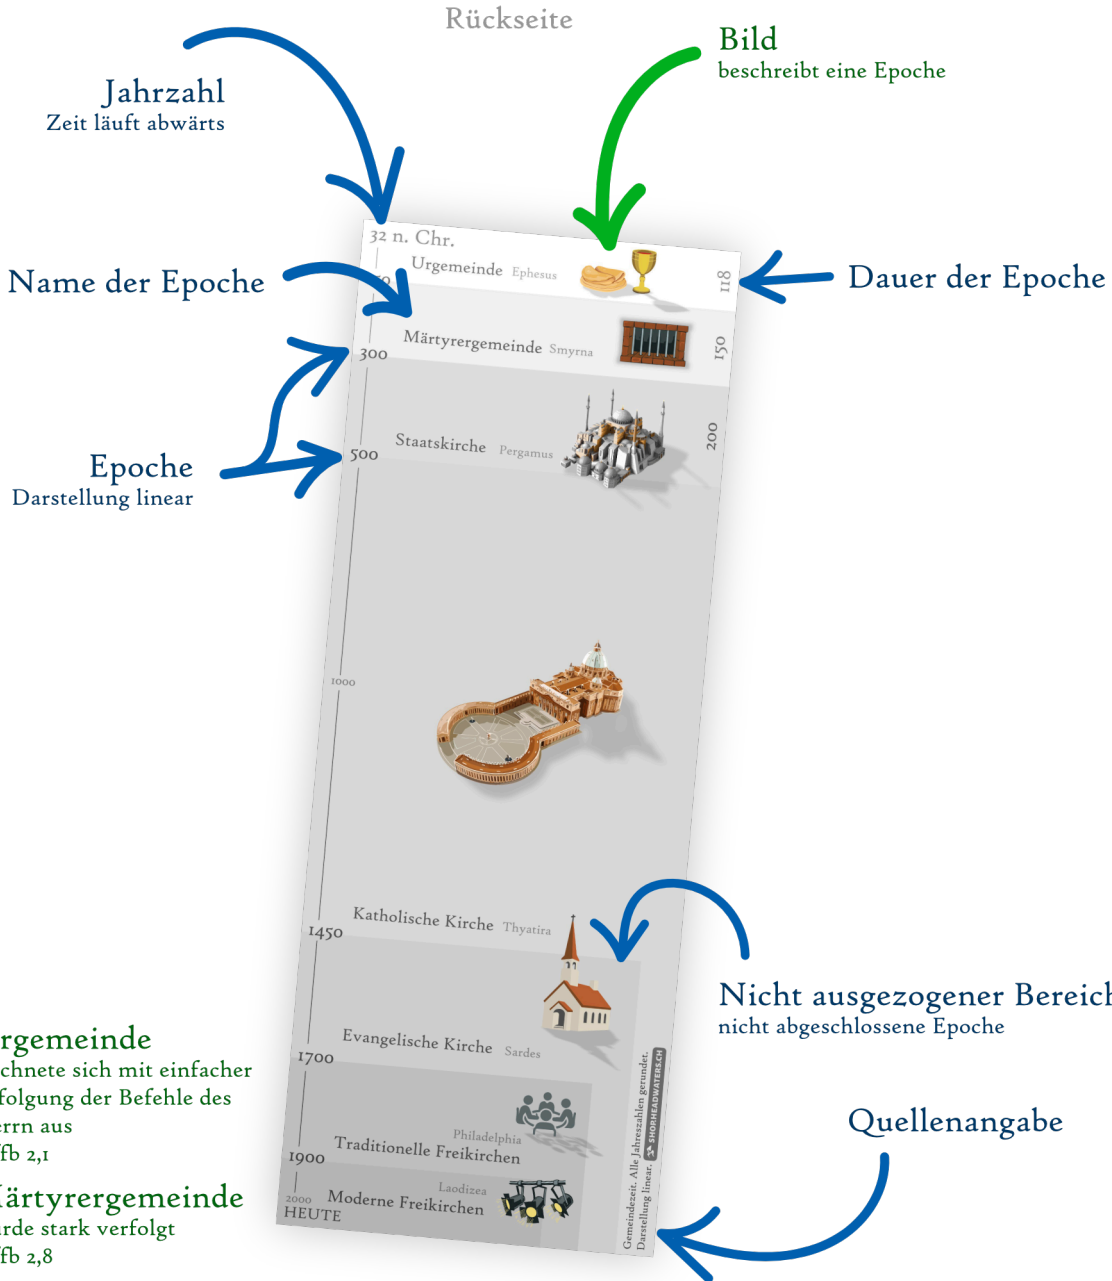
Rückseite

Jahrzahl
Zeit läuft abwärts

Bild
beschreibt eine Epoche

Name der Epoche

Dauer der Epoche

Epoche
Darstellung linear

32 n. Chr.
Urgemeinde Ephesus
118
300
Märtyrergemeinde Smyrna
150
500
Staatskirche Pergamus
200
1000
1450
Katholische Kirche Thyatira
1700
Evangelische Kirche Sardes
1900
Philadelphia
Traditionelle Freikirchen
2000
HEUTE
Laodizea
Moderne Freikirchen
Gemeindezeit. Alle Jahreszahlen gerundet. Darstellung linear.
SHORHEADWATERS.CH

Nicht ausgezogener Bereic
nicht abgeschlossene Epoche

Quellenangabe

rgemeinde
chnete sich mit einfacher
folgung der Befehle des
rrn aus
fb 2,1

ärtyrergemeinde
rde stark verfolgt
fb 2,8